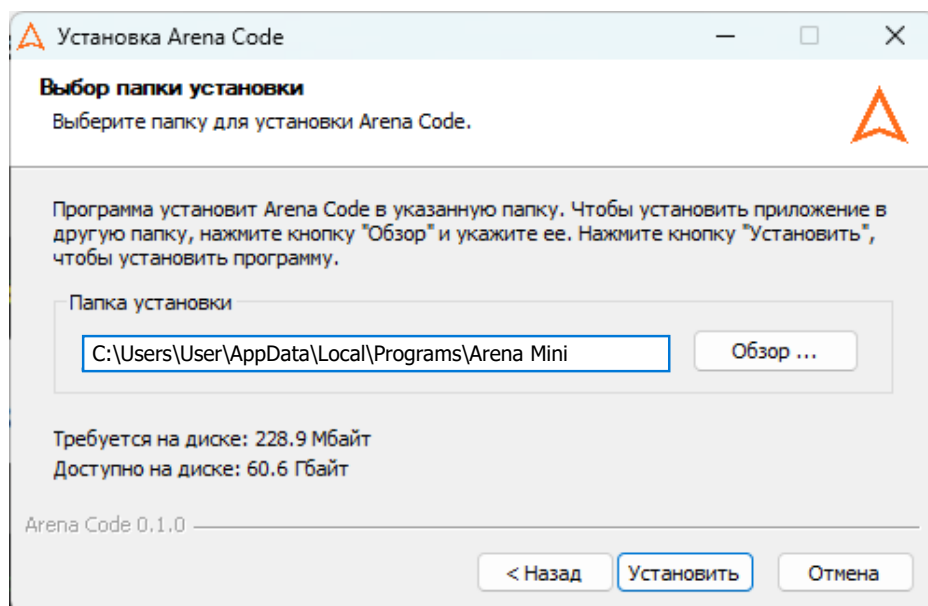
Установка Arena Code

Выбор папки установки
Выберите папку для установки Arena Code.

Программа установит Arena Code в указанную папку. Чтобы установить приложение в другую папку, нажмите кнопку "Обзор" и укажите ее. Нажмите кнопку "Установить", чтобы установить программу.

Папка установки
C:\Users\User\AppData\Local\Programs\Arena Mini
Обзор ...

Требуется на диске: 228.9 Мбайт
Доступно на диске: 60.6 Гбайт

Arena Code 0.1.0

< Назад
Установить
Отмена